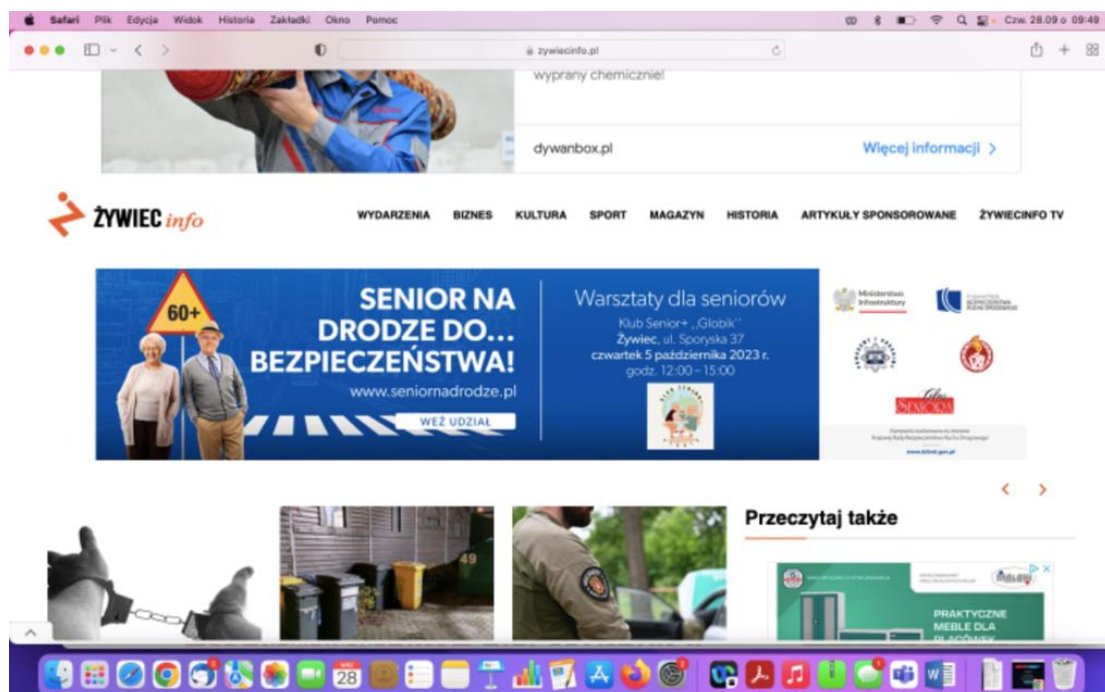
Safari Plik Edycja Widok Historia Zakładki Okno Pomoc

Czw. 28.09 o 09:49

zywiecinfo.pl

wyprany chemicznie!

dywanbox.pl

Więcej informacji >

ŻYWIEC info

WYDARZENIA BIZNES KULTURA SPORT MAGAZYN HISTORIA ARTYKUŁY SPONSOROWANE ŻYWIECINFO TV

60+

SENIOR NA DRODZE DO... BEZPIECZEŃSTWA!

www.seniornadrodze.pl

WEŹ UDZIAŁ

Warsztaty dla seniorów

Klub Senior+ „Globik"

Żywiec, ul. Sporyska 37

czwartek 5 października 2023 r.

godz. 12:00 – 15:00

Ministerstwo Infrastruktury

Głos Seniora

www.krbrd.gov.pl

< >

Przeczytaj także

PRAKTYCZNE MEBLE DLA PLACÓWEK

28